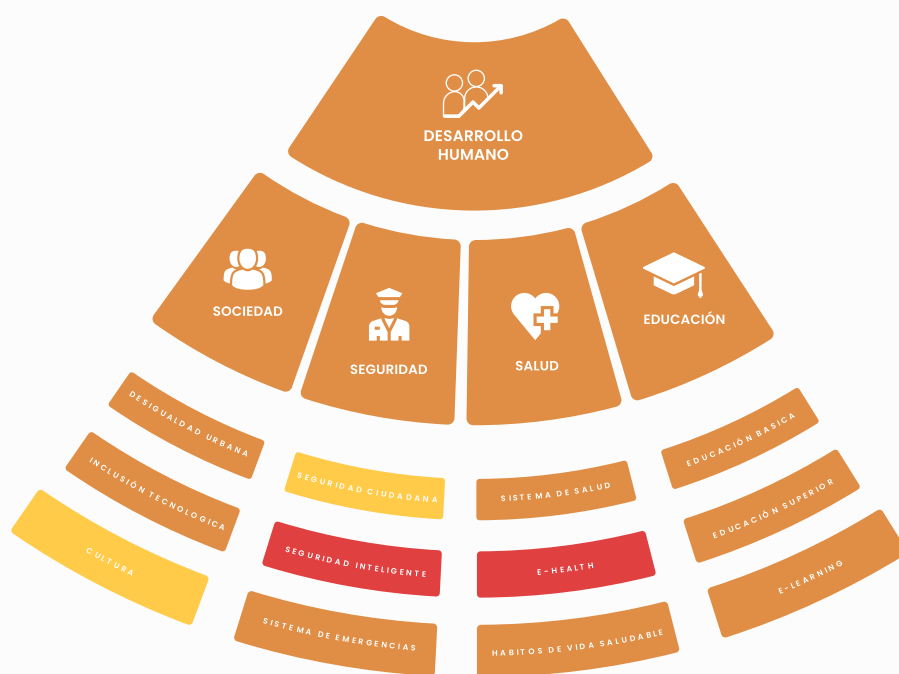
DESARROLLO HUMANO

SOCIEDAD

SEGURIDAD

SALUD

EDUCACIÓN

DESIGUALDAD URBANA

INCLUSIÓN TECNOLOGICA

CULTURA

SEGURIDAD CIUDADANA

SEGURIDAD INTELIGENTE

SISTEMA DE EMERGENCIAS

SISTEMA DE SALUD

E-HEALTH

HABITOS DE VIDA SALUDABLE

EDUCACIÓN BASICA

EDUCACIÓN SUPERIOR

E-LEARNING